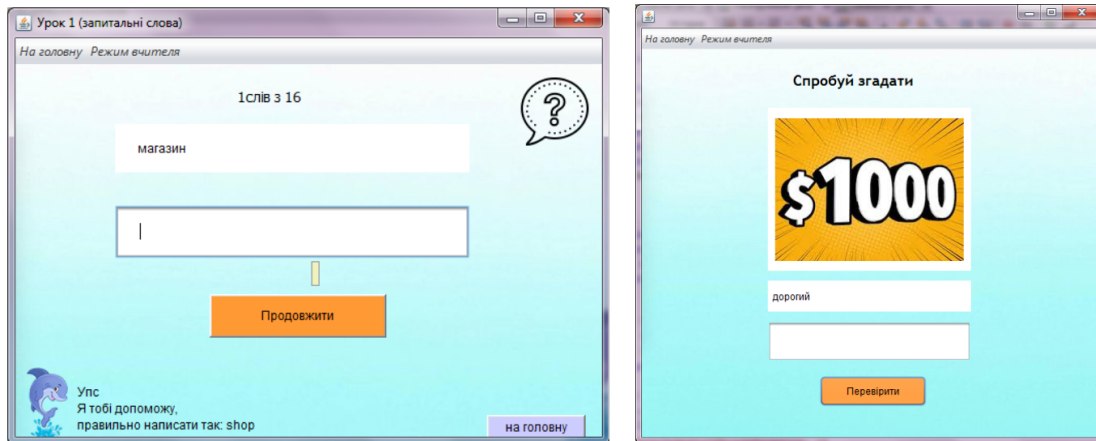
Урок 1 (запитальні слова)

На головну Режим вчителя

1слів з 16

?

магазин

Продовжити

Упс
Я тобі допоможу,
правильно написати так: shop

на головну

На головну Режим вчителя

Спробуй згадати

$1000

дорогий

Перевірити